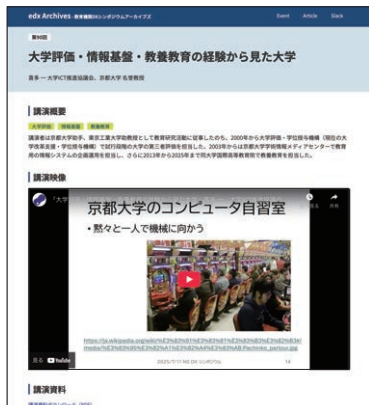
edx Archives -教育機関DXシンポジウムアーカイブス

Event Article Slack

第9回

大学評価・情報基盤・教養教育の経験から見た大学

喜多 一 大学ICT推進協議会, 京都大学 名誉教授

講演概要

大学評価 情報基盤 教養教育

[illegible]

講演映像

「大学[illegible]

京都大学のコンピュータ自習室

• 黙々と一人で機械に向かう

https://ja.wikipedia.org/wiki/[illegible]

見る YouTube

2025/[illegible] 教育機関DXシンポジウム

14

講演資料

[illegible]